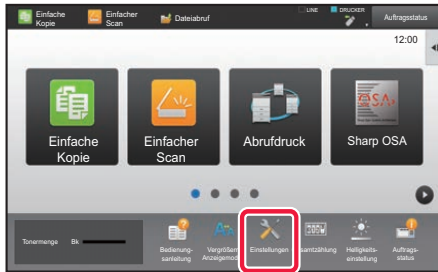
Einfache Kopie
Einfacher Scan
Dateiabruf
LINE
DRUCKER
Auftragsstatus
12:00

Einfache Kopie
Einfacher Scan
Abrufdruck
Sharp OSA
OSA

Tonermenge
Bk
Bedienungsanleitung
Vergrößert Anzeigemod
Einstellungen
esamtzählung
Helligkeitseinstellung
Auftragsstatus